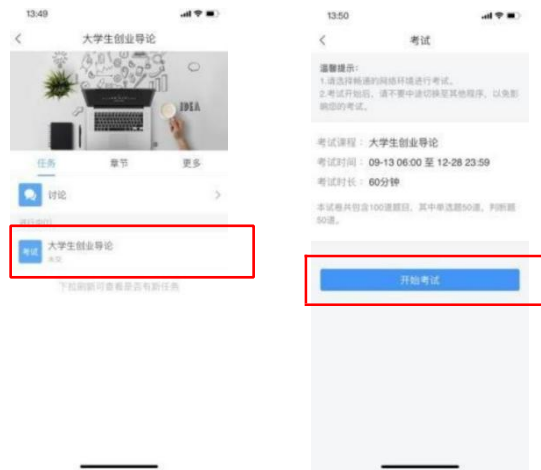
13:49

<

大学生创业导论

IDEA

任务

章节

更多

讨论

>

进行中(1)

考试

大学生创业导论

未交

下拉刷新可查看是否有新任务

13:50

<

考试

温馨提示：

1.请选择畅通的网络环境进行考试。

2.考试开始后，请不要中途切换至其他程序，以免影响您的考试。

考试课程： 大学生创业导论

考试时间： 09-13 06:00 至 12-28 23:59

考试时长： 60分钟

本试卷共包含100道题目，其中单选题50道，判断题50道。

开始考试